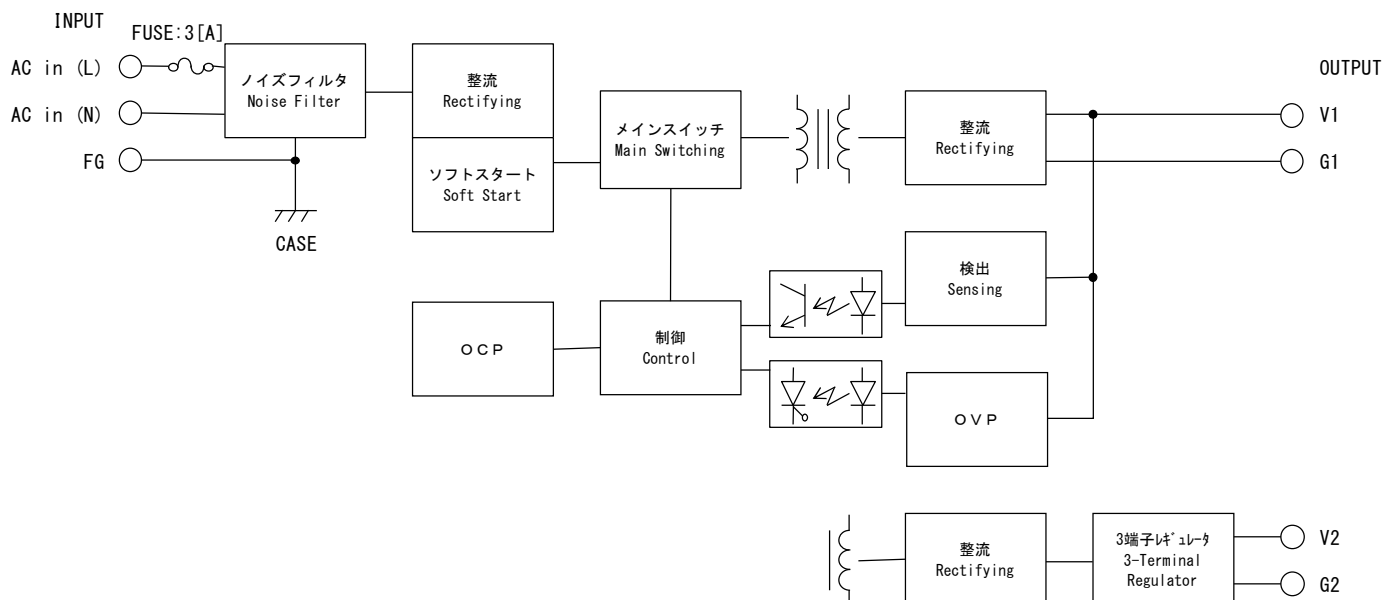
INPUT

FUSE:3[A]

AC in (L)

AC in (N)

FG

CASE

ノイズフィルタ
Noise Filter

整流
Rectifying

ソフトスタート
Soft Start

メインスイッチ
Main Switching

整流
Rectifying

OUTPUT

V1

G1

検出
Sensing

OCP

制御
Control

OVP

整流
Rectifying

3端子ﾚｷﾞｭﾚｰﾀ
3-Terminal
Regulator

V2

G2